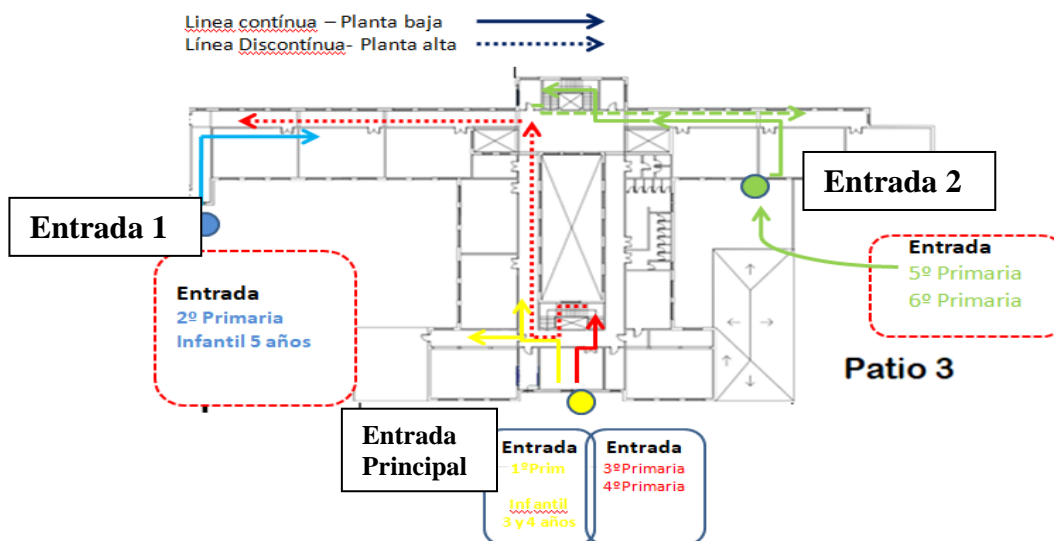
Linea contínua – Planta baja
Línea Discontínua- Planta alta

Entrada 2

Entrada 1

Entrada
5º Primaria
6º Primaria

Entrada
2º Primaria
Infantil 5 años

Patio 3

Entrada Principal

Entrada
1ºPrim
Infantil
3 y 4 años

Entrada
3ºPrimaria
4ºPrimaria